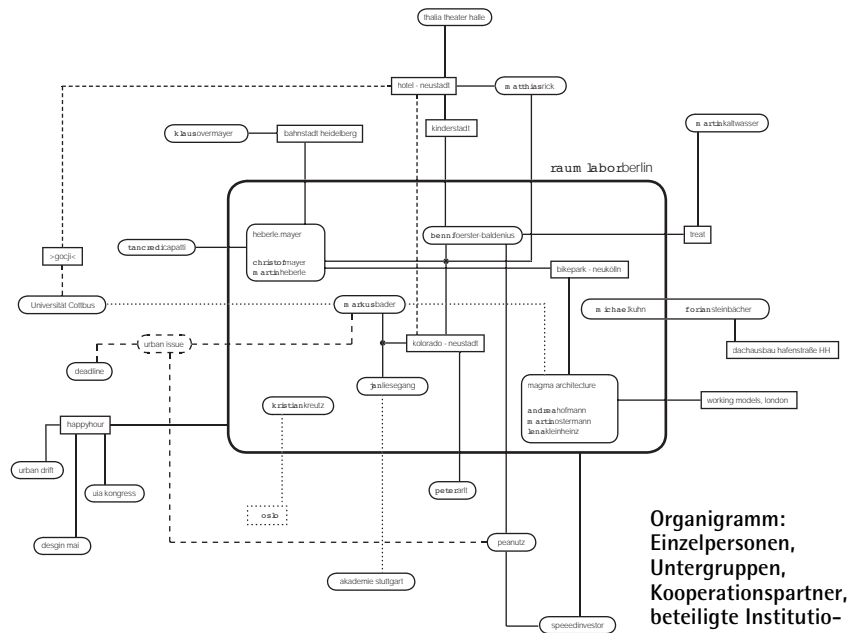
thalia theater halle

hotel - neustadt

matthiasrick

klausovermayer

bahnstadt heidelberg

kinderstadt

martinkaltwasser

raum laborberlin

treat

>gocji<

tancredicapatti

heberle.mayer

christofmayer
martinheberle

bennifoerster-baldenius

bikepark - neukölln

Universität Cottbus

markusbader

michaelkuhn

florianSteinbächer

urban issue

kolorado - neustadt

dachausbau hafenstraße HH

deadline

janliesegang

magma architecture

andreahofmann
martinostermann
lenakleinheinz

working models, london

kristiankreutz

happyhour

urban drift

uia kongress

petersirfl

oslo

desgin mai

peanutz

akademie stuttgart

speeedinvestor

Organigramm: Einzelpersonen, Untergruppen, Kooperationspartner, beteiligte Institutio–